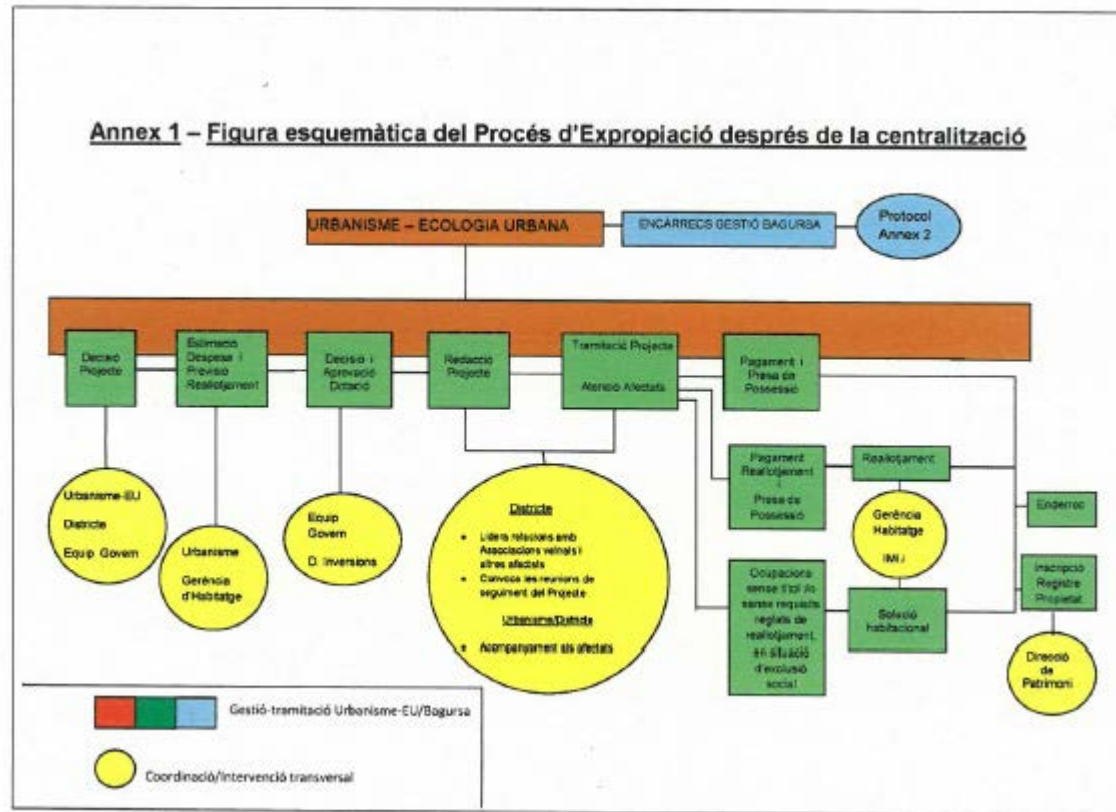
Annex 1 – Figura esquemàtica del Procés d'Expropiació després de la centralització

URBANISME – ECOLOGIA URBANA

ENCÀRRECS GESTIÓ BAGURSA

Protocol Annex 2

Decisió Projecte

Estimació Despesa i Previsió Reallotjament

Decisió i Aprovació Dotació

Redacció Projecte

Tramitació Projecte

Atenció Afectats

Pagament i Presa de Possessió

Urbanisme-EU

Districte

Equip Govern

Urbanisme

Gerència d'Habitatge

Equip Govern

D. Inversions

Districte

• Lidera relacions amb Associacions veïnals i altres afectats

• Convoca les reunions de seguiment del Projecte

Urbanisme/Districte

• Acompanyament als afectats

Pagament Reallotjament i Presa de Possessió

Reallotjament

Gerència Habitatge

IMHJ

Enderroc

Ocupacions sense títol i/o sense requisits reglats de reallotjament, en situació d'exclusió social

Solució habitacional

Inscripció Registre Propietat

Direcció de Patrimoni

Gestió-tramitació Urbanisme-EU/Bagursa

Coordinació/Intervenció transversal